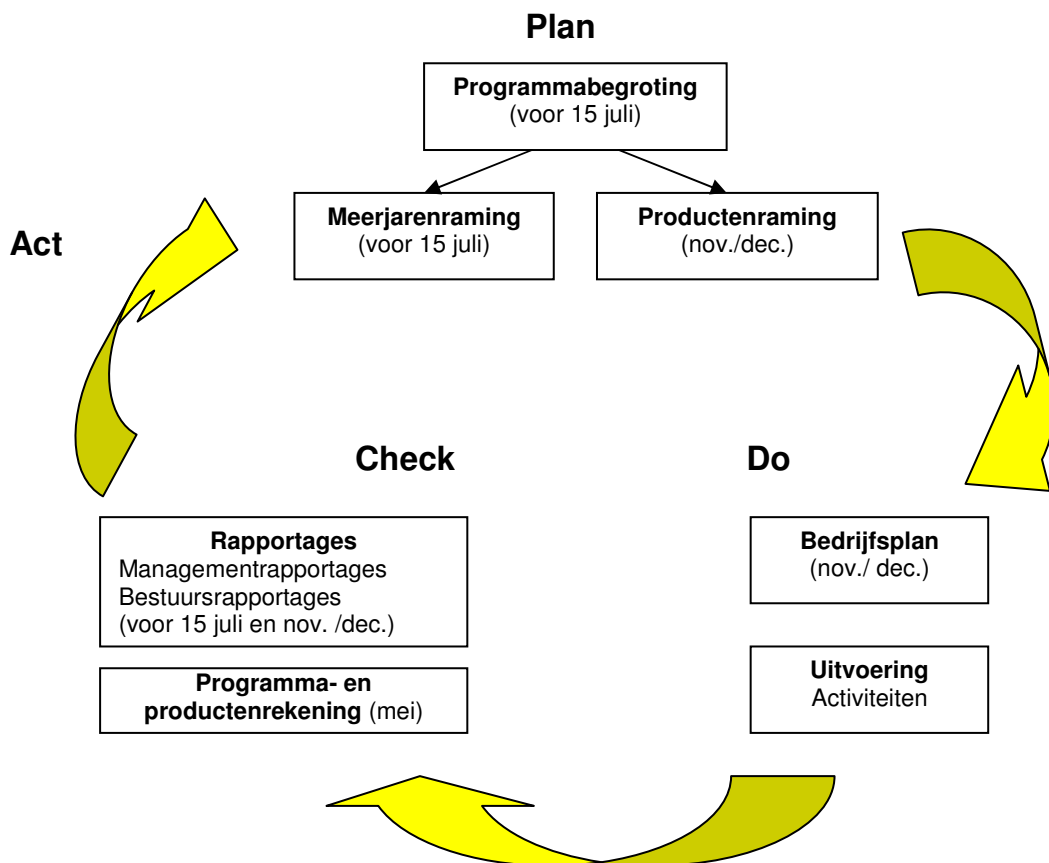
Plan

Programmabegroting
(voor 15 juli)

Meerjarenraming
(voor 15 juli)

Productenraming
(nov./dec.)

Act

Check

Do

Rapportages
Managementrapportages
Bestuursrapportages
(voor 15 juli en nov. /dec.)

Programma- en productenrekening (mei)

Bedrijfsplan
(nov./ dec.)

Uitvoering
Activiteiten